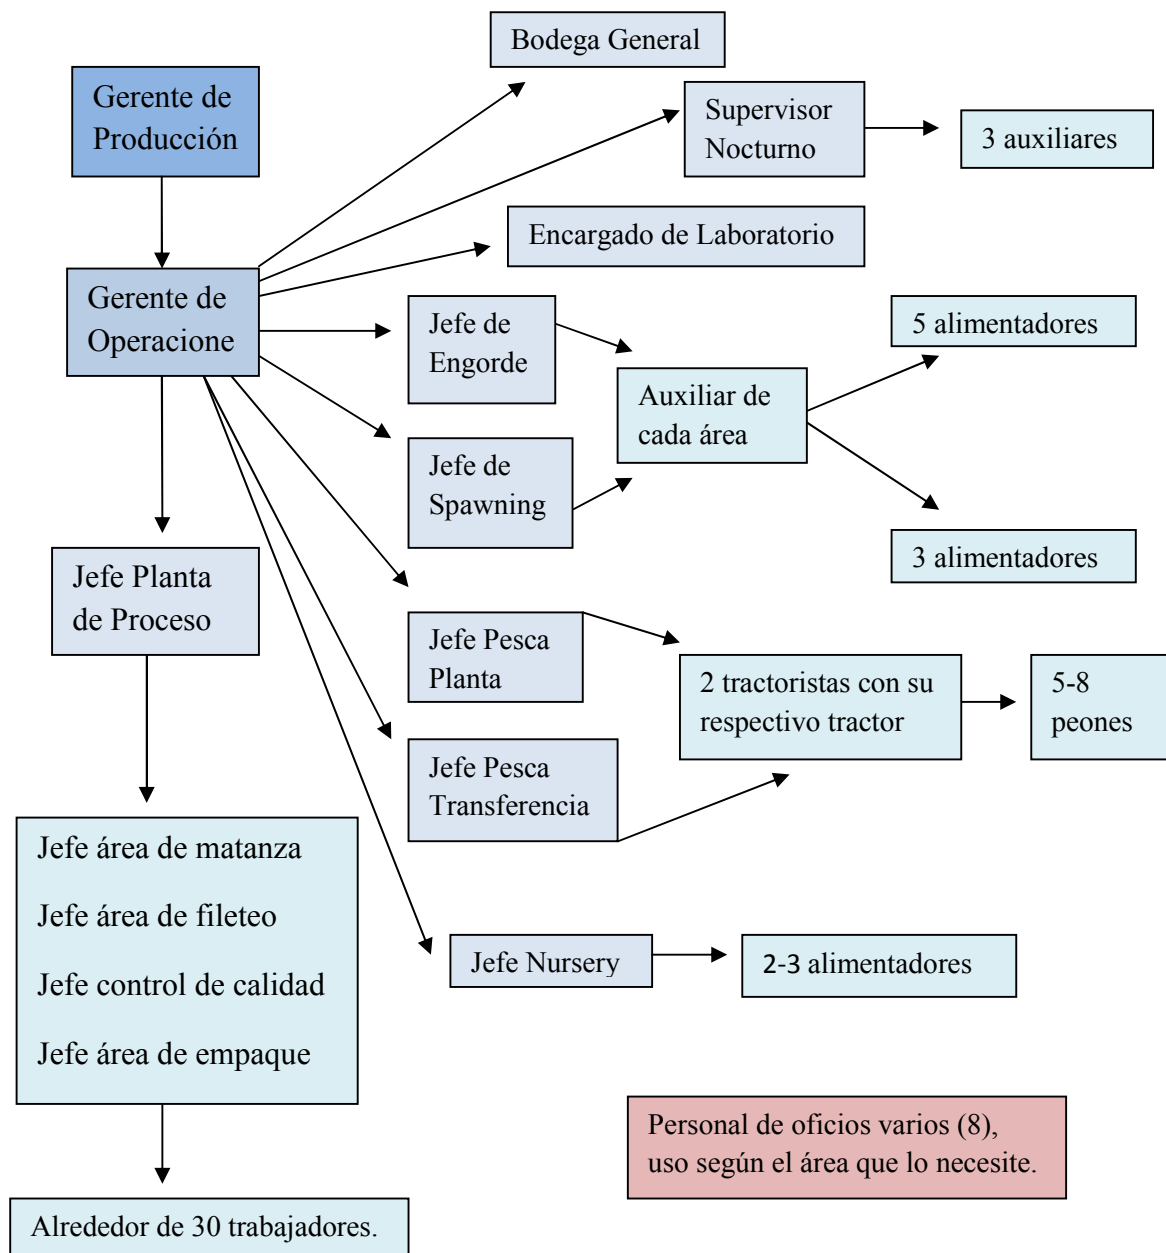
Gerente de Producción

Bodega General

Supervisor Nocturno

3 auxiliares

Encargado de Laboratorio

Gerente de Operacione

Jefe de Engorde

5 alimentadores

Auxiliar de cada área

Jefe de Spawning

3 alimentadores

Jefe Planta de Proceso

Jefe Pesca Planta

2 tractoristas con su respectivo tractor

5-8 peones

Jefe Pesca Transferencia

Jefe área de matanza

Jefe área de fileteo

Jefe control de calidad

Jefe área de empaque

Jefe Nursery

2-3 alimentadores

Personal de oficios varios (8), uso según el área que lo necesite.

Alrededor de 30 trabajadores.